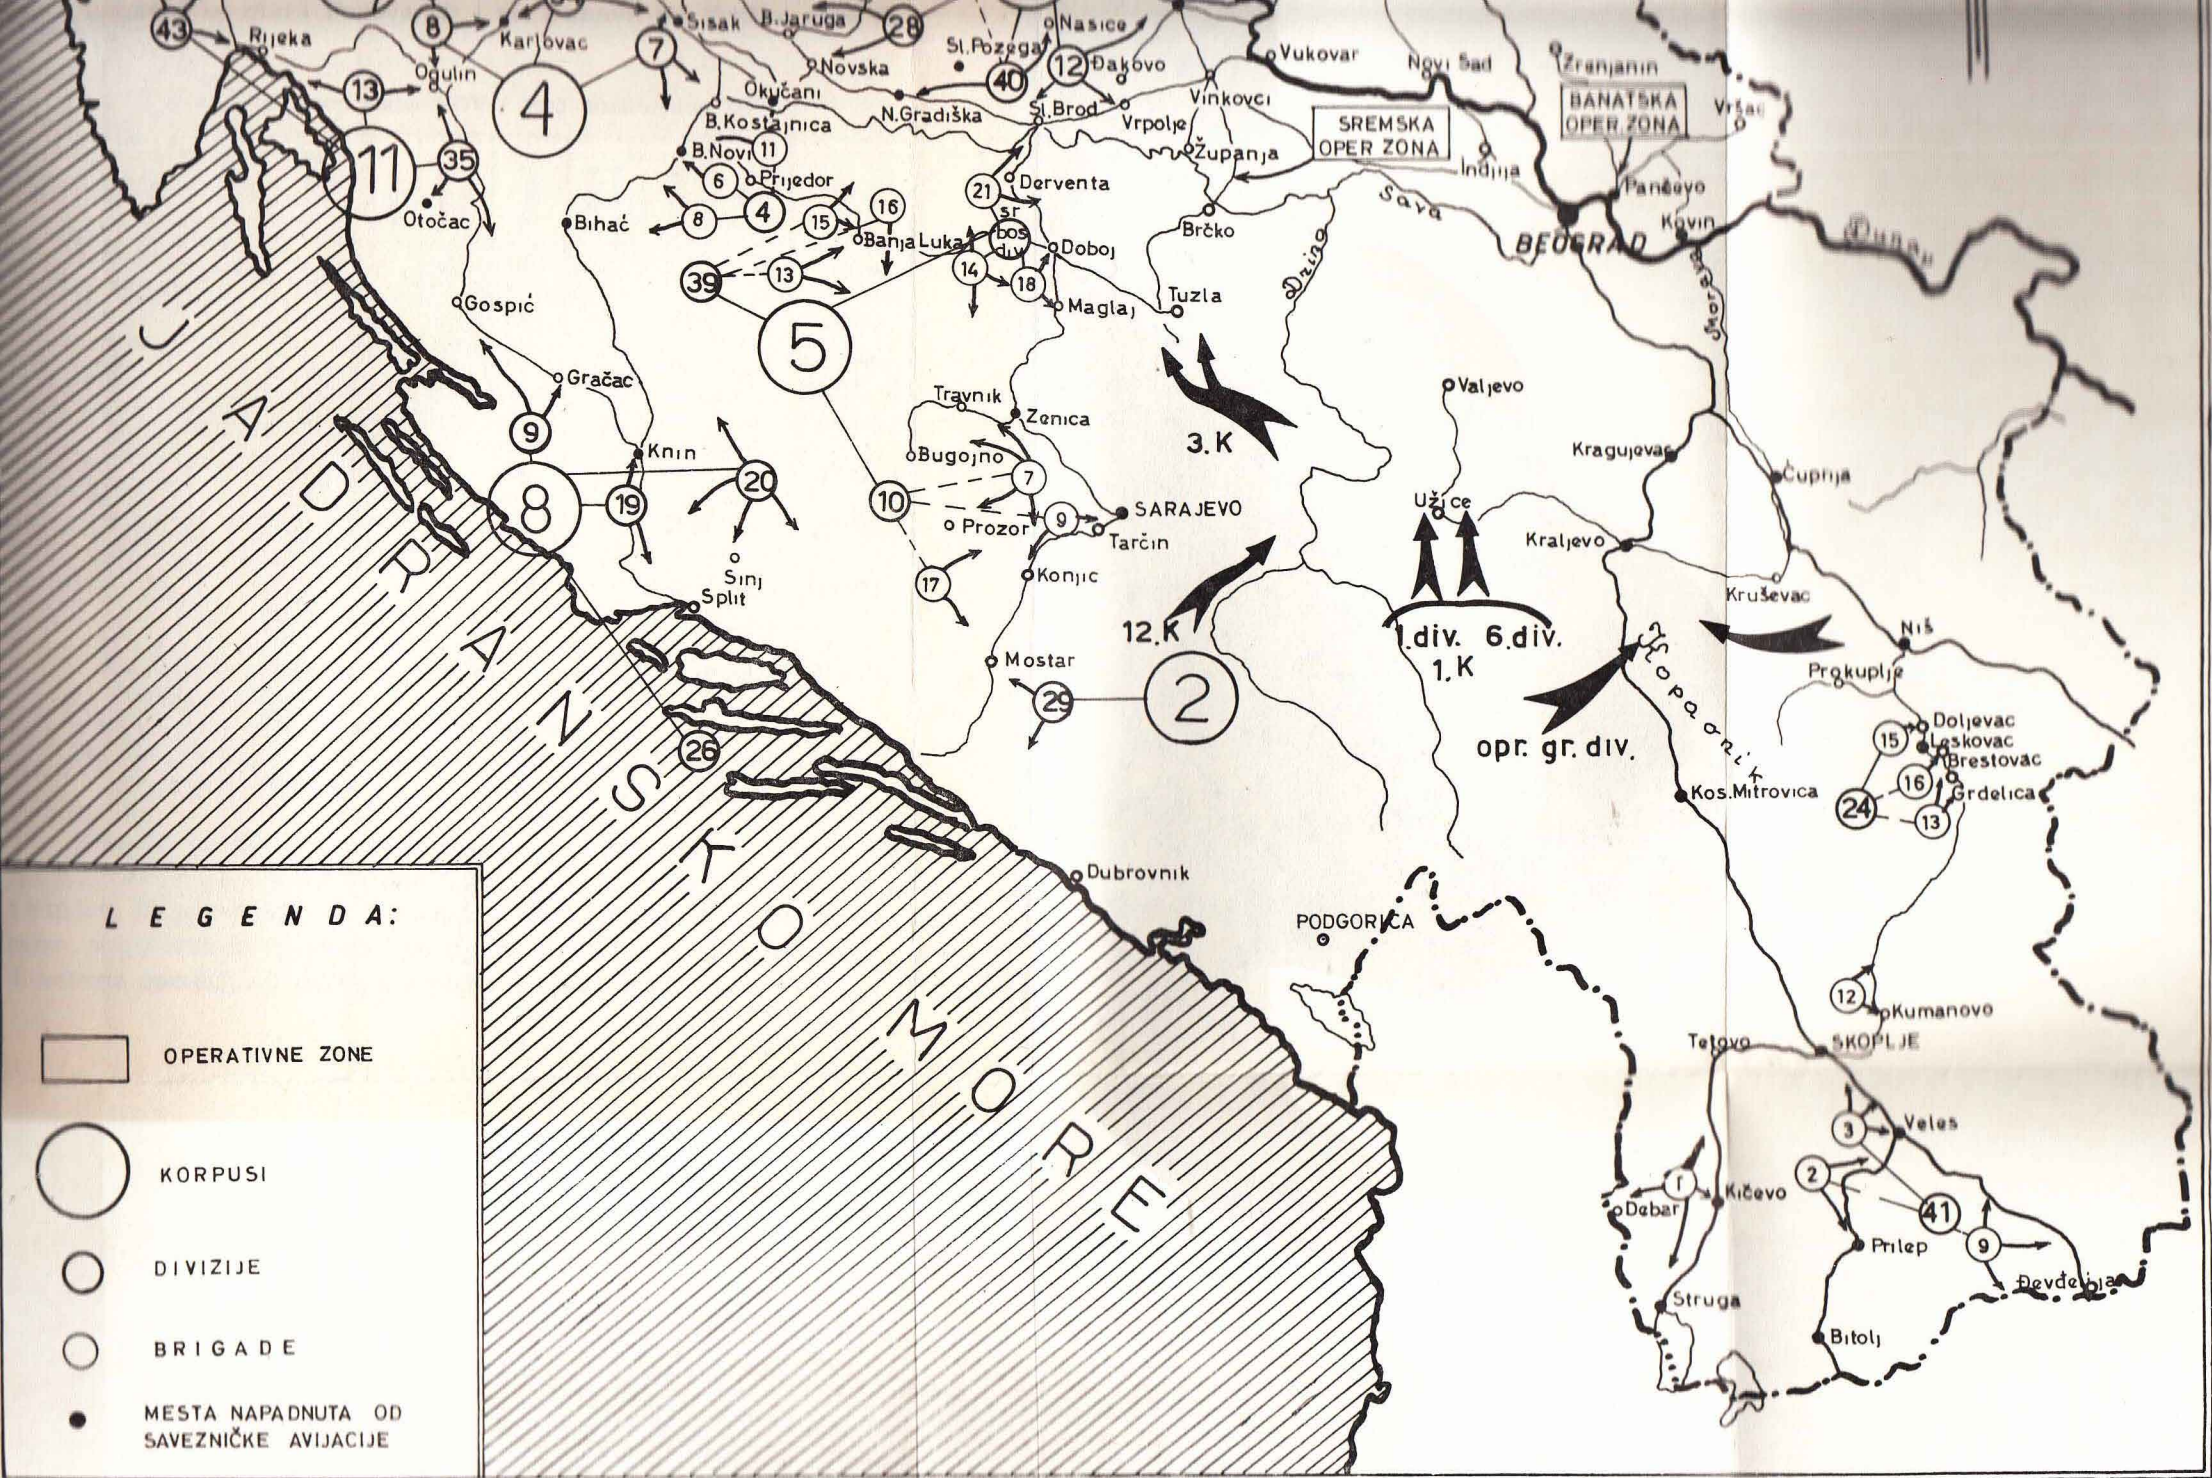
43
Rijeka
8
Karlovac
Sisak
B.Jaruga
28
Nasice
Sl.Pozega
40
12
Đakovo
Vukovar
Novi Sad
Zrenjanin
BANATSKA OPER.ZONA
Vršac
13
Ogulin
4
7
Novska
Okučani
N.Gradiška
Sl.Brod
Vrpolje
Vinkovci
SREMSKA OPER ZONA
B.Kostajnica
B.Novi
11
11
35
Županja
Inđija
Pančevo
6
Prijedor
Otočac
21
Derventa
Sava
Kovin
Bihać
8
4
15
16
Banja Luka
sr bos div
Doboj
Brčko
BEOGRAD
Dunav
39
13
14
18
Drina
Morava
Maglaj
Tuzla
Gospić
5
JADRANSKO MORE
Gračac
Valjevo
Travnik
Zenica
9
3.K
Knin
20
Kragujevac
Bugojno
7
Ćuprija
8
19
10
Prozor
9
SARAJEVO
Užice
Tarčin
Sinj
Konjic
Kraljevo
17
Split
Kruševac
12.K
1.div.
6.div.
1.K
Niš
Kopaonik
Mostar
Prokuplje
29
2
opr. gr. div.
15
Doljevac
Leskovac
Brestovac
26
16
Kos.Mitrovica
24
Grdelica
13
Dubrovnik
LEGENDA:
PODGORICA
12
Kumanovo
OPERATIVNE ZONE
Tetovo
SKOPLJE
3
Veles
KORPUSI
2
1
Kičevo
Debar
41
DIVIZIJE
Prilep
9
Đevđelija
Struga
BRIGADE
Bitolj
MESTA NAPADNUTA OD SAVEZNIČKE AVIJACIJE